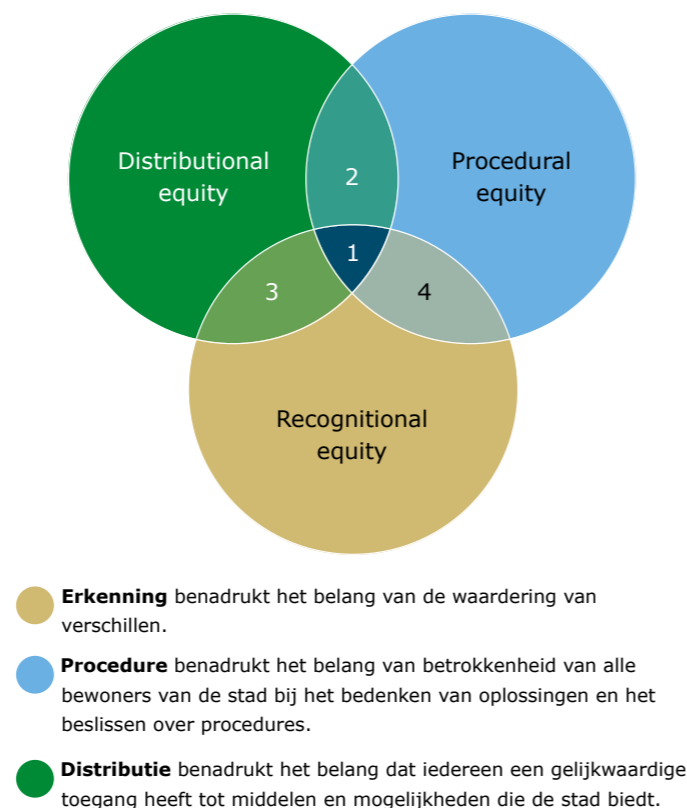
Distributional equity

Procedural equity

2

1

3

4

Recognitional equity

**Erkenning** benadrukt het belang van de waardering van verschillen.

**Procedure** benadrukt het belang van betrokkenheid van alle bewoners van de stad bij het bedenken van oplossingen en het beslissen over procedures.

**Distributie** benadrukt het belang dat iedereen een gelijkwaardige toegang heeft tot middelen en mogelijkheden die de stad biedt.